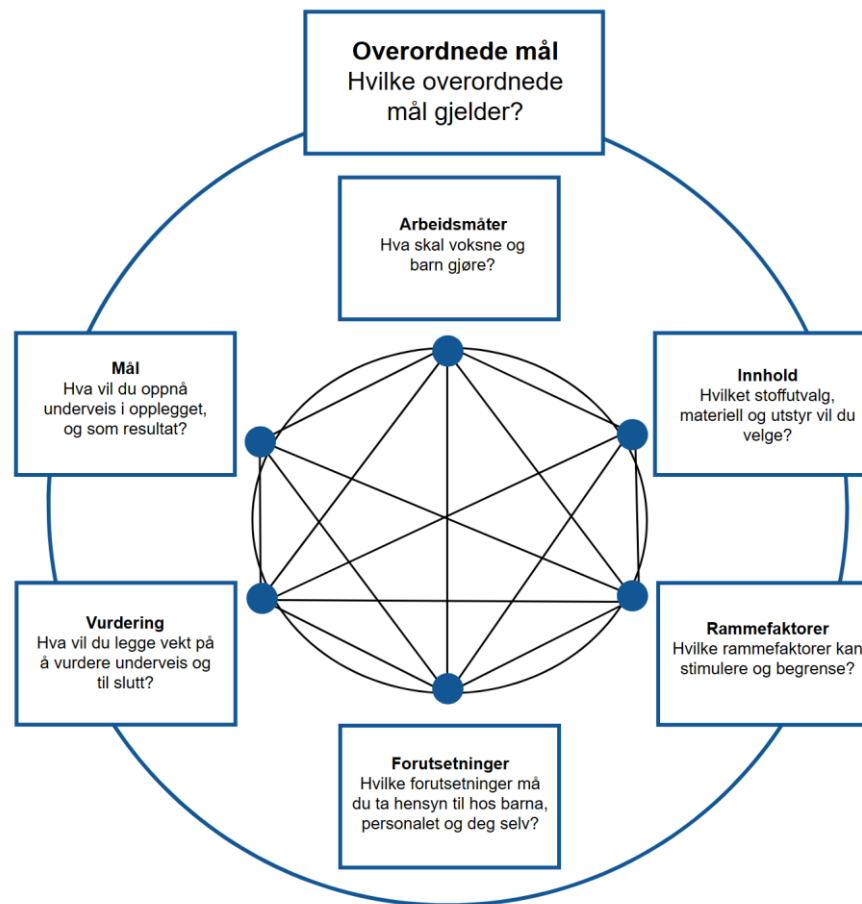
**Overordnede mål**
Hvilke overordnede mål gjelder?

**Arbeidsmåter**
Hva skal voksne og barn gjøre?

**Mål**
Hva vil du oppnå underveis i opplegget, og som resultat?

**Innhold**
Hvilket stoffutvalg, materiell og utstyr vil du velge?

**Vurdering**
Hva vil du legge vekt på å vurdere underveis og til slutt?

**Rammefaktorer**
Hvilke rammefaktorer kan stimulere og begrense?

**Forutsetninger**
Hvilke forutsetninger må du ta hensyn til hos barna, personalet og deg selv?